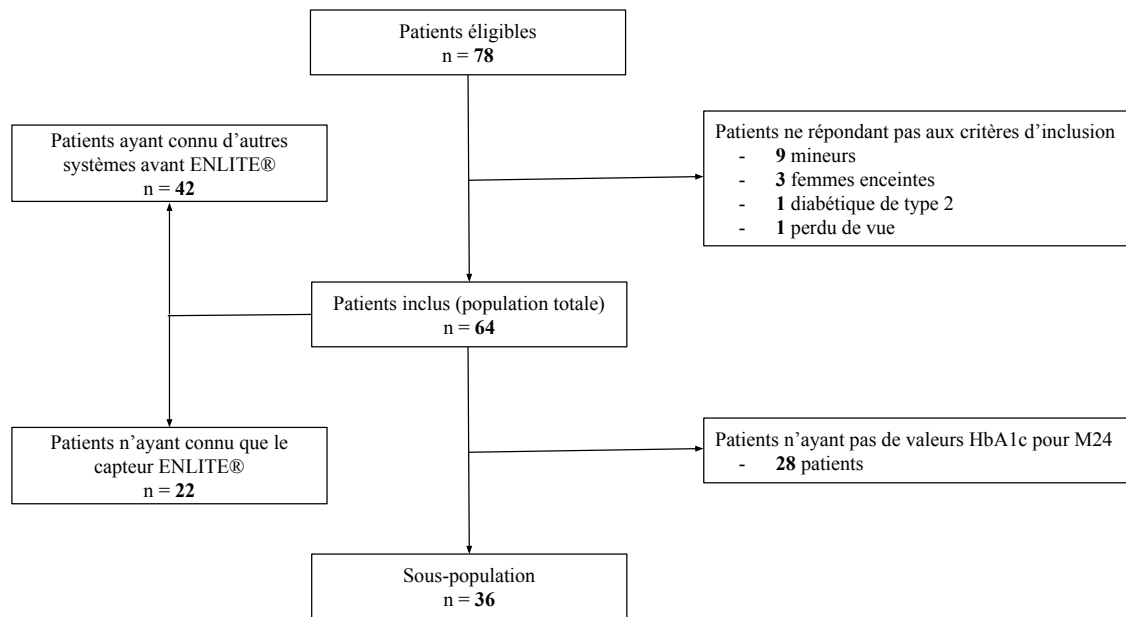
Patients éligibles
n = 78

Patients ayant connu d'autres systèmes avant ENLITE®
n = 42

Patients ne répondant pas aux critères d'inclusion
- 9 mineurs
- 3 femmes enceintes
- 1 diabétique de type 2
- 1 perdu de vue

Patients inclus (population totale)
n = 64

Patients n'ayant connu que le capteur ENLITE®
n = 22

Patients n'ayant pas de valeurs HbA1c pour M24
- 28 patients

Sous-population
n = 36